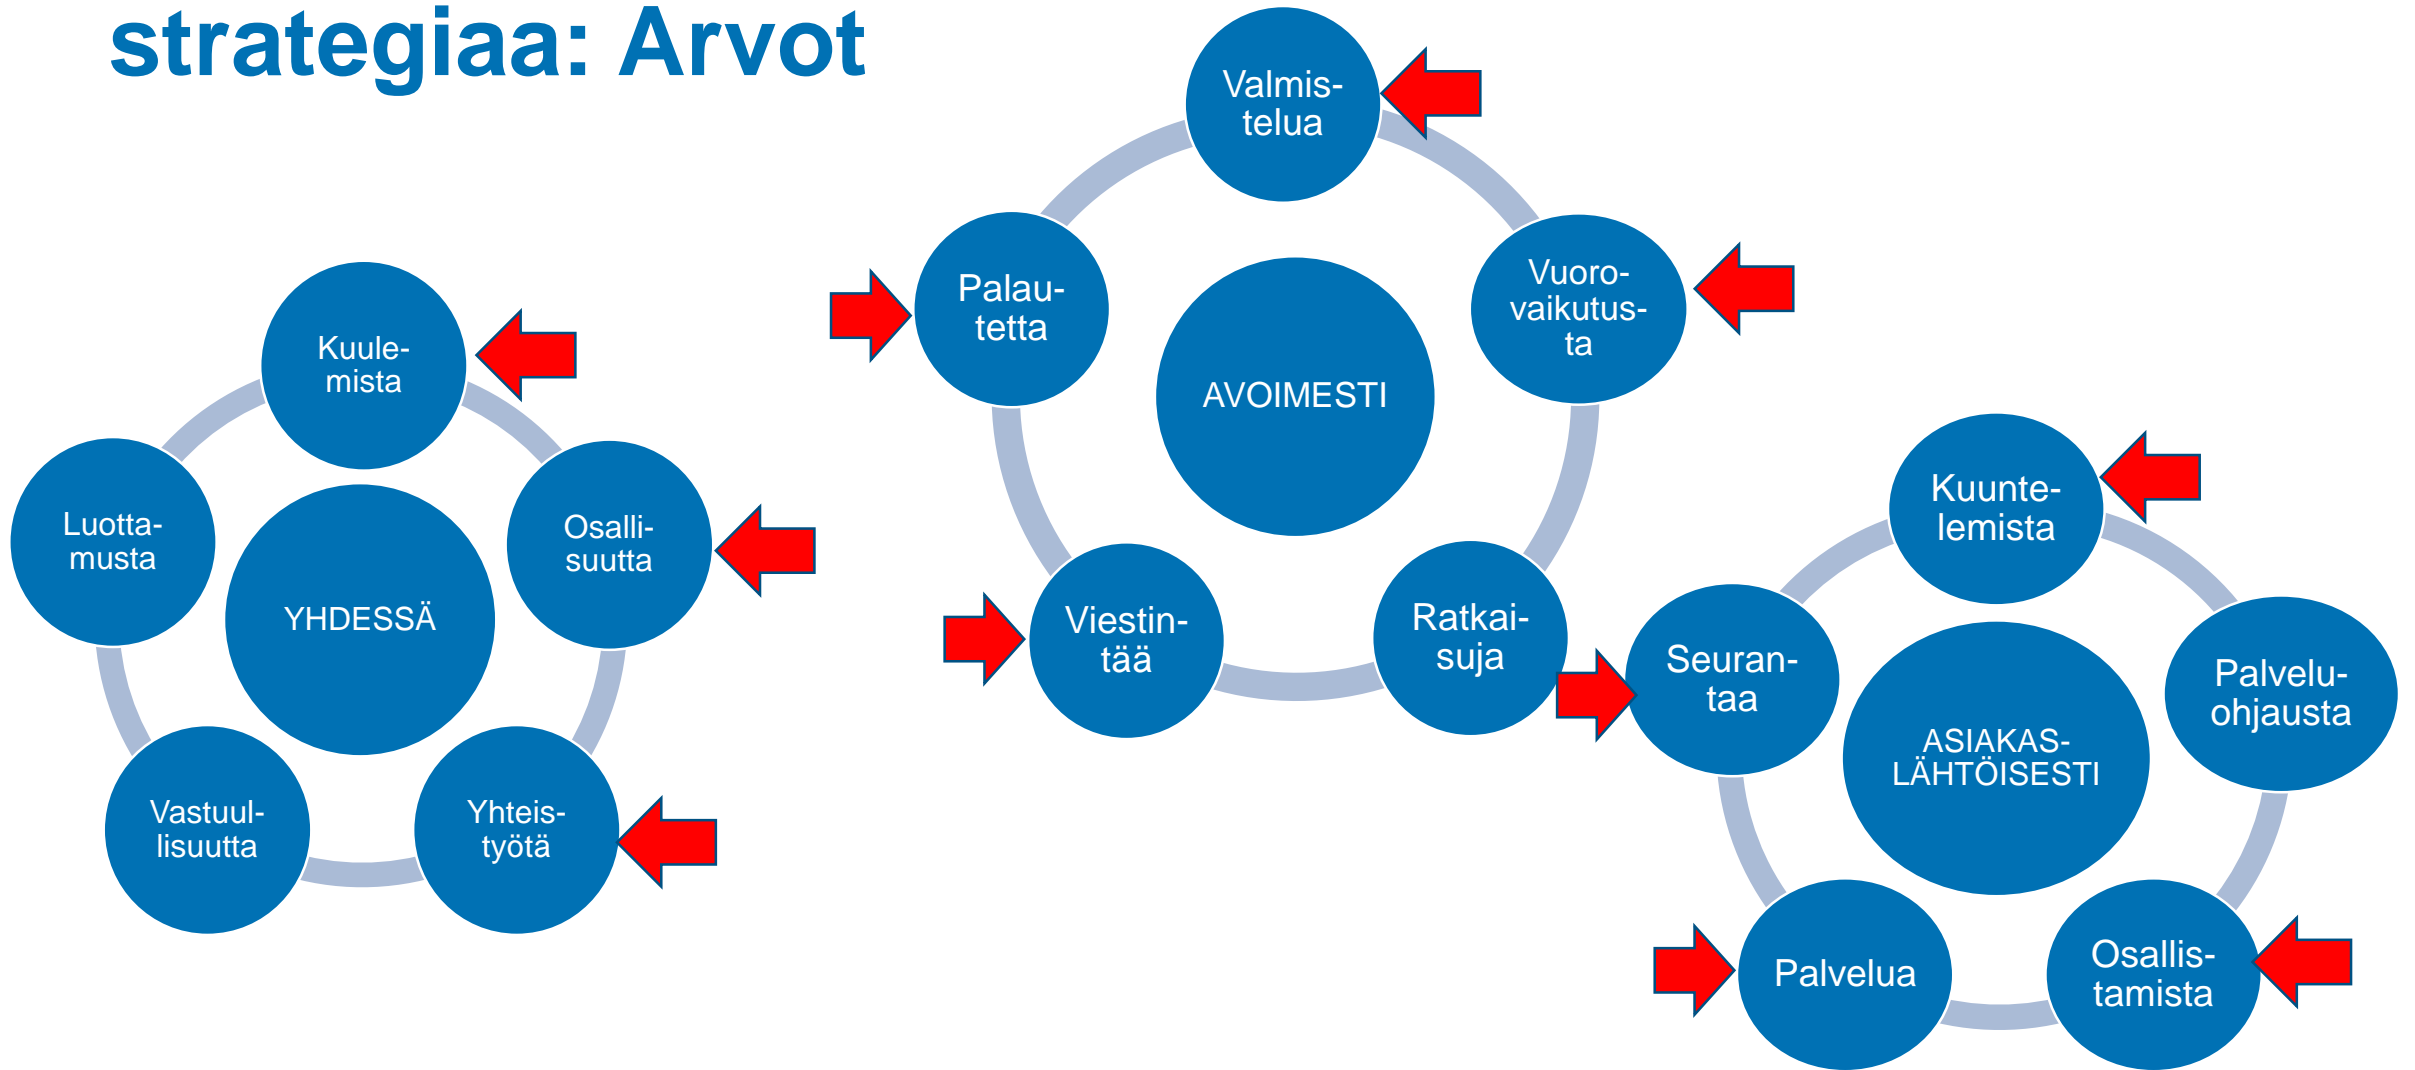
strategiaa: Arvot

Kuulemista

Luottamusta

YHDESSÄ

Osallisuutta

Vastuullisuutta

Yhteistyötä

Valmistelua

Palautetta

AVOIMESTI

Vuorovaikutusta

Viestintää

Ratkaisuja

Kuuntelemista

Seurantaa

ASIAKASLÄHTÖISESTI

Palveluohjausta

Palvelua

Osallistamista